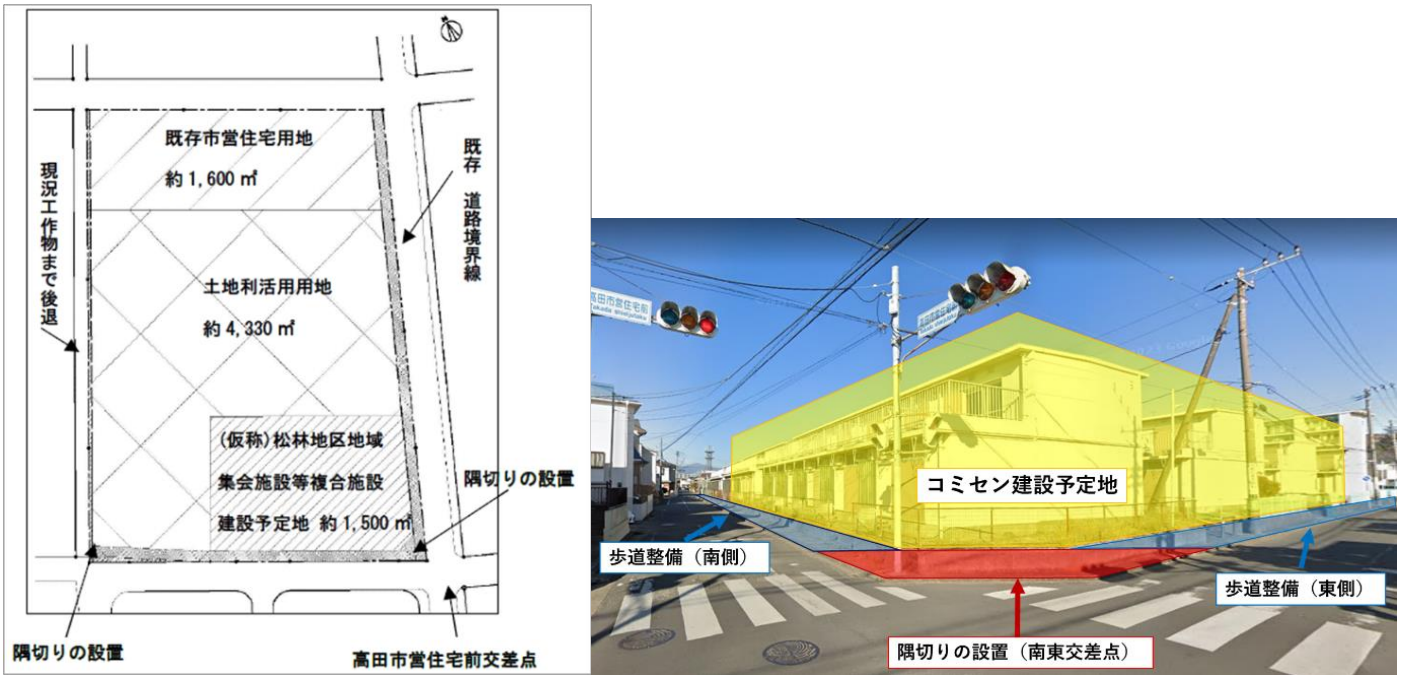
既存市営住宅用地
約 1,600 ㎡

土地利活用用地
約 4,330 ㎡

(仮称)松林地区地域
集会施設等複合施設
建設予定地 約 1,500 ㎡

現況工作物まで後退

既存 道路境界線

隅切りの設置

隅切りの設置

高田市営住宅前交差点

高田市営住宅前

コミセン建設予定地

歩道整備（南側）

歩道整備（東側）

隅切りの設置（南東交差点）